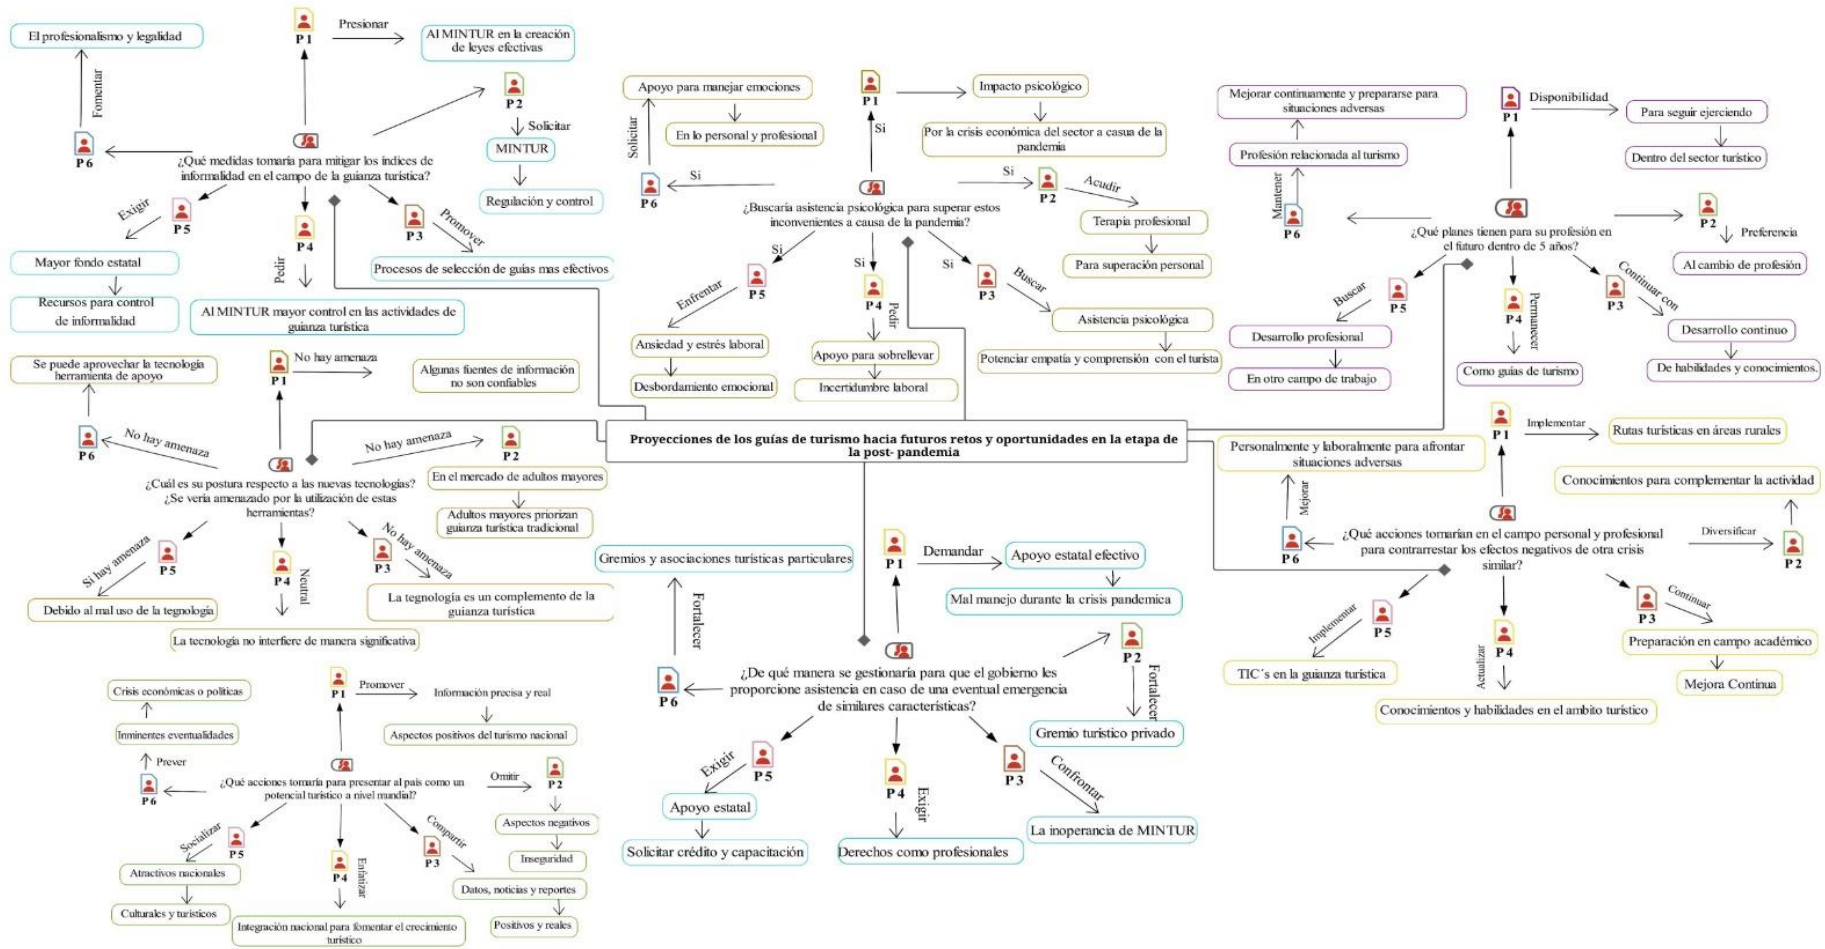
Proyecciones de los guías de turismo hacia futuros retos y oportunidades en la etapa de la post- pandemia

¿Qué medidas tomaría para mitigar los índices de informalidad en el campo de la guianza turística?

P 1
Presionar
Al MINTUR en la creación de leyes efectivas

P 6
Fomentar
El profesionalismo y legalidad

P 2
Solicitar
MINTUR
Regulación y control

P 5
Exigir
Mayor fondo estatal
Recursos para control de informalidad

P 4
Pedir
Al MINTUR mayor control en las actividades de guianza turística

P 3
Promover
Procesos de selección de guías mas efectivos

¿Buscaría asistencia psicológica para superar estos inconvenientes a causa de la pandemia?

P 1
Si
Impacto psicológico
Por la crisis económica del sector a casua de la pandemia

P 6
Si
Solicitar
Apoyo para manejar emociones
En lo personal y profesional

P 2
Si
Acudir
Terapia profesional
Para superación personal

P 5
Si
Enfrentar
Ansiedad y estrés laboral
Desbordamiento emocional

P 4
Si
Pedir
Apoyo para sobrellevar
Incertidumbre laboral

P 3
Si
Buscar
Asistencia psicológica
Potenciar empatía y comprensión con el turista

¿Qué planes tienen para su profesión en el futuro dentro de 5 años?

P 1
Disponibilidad
Para seguir ejerciendo
Dentro del sector turístico

P 6
Mantener
Profesión relacionada al turismo
Mejorar continuamente y prepararse para situaciones adversas

P 2
Preferencia
Al cambio de profesión

P 5
Buscar
Desarrollo profesional
En otro campo de trabajo

P 4
Permanecer
Como guías de turismo

P 3
Continuar con
Desarrollo continuo
De habilidades y conocimientos.

¿Cuál es su postura respecto a las nuevas tecnologías? ¿Se vería amenazado por la utilización de estas herramientas?

P 1
No hay amenaza
Algunas fuentes de información no son confiables

P 6
No hay amenaza
Se puede aprovechar la tecnología herramienta de apoyo

P 2
No hay amenaza
En el mercado de adultos mayores
Adultos mayores priorizan guianza turística tradicional

P 5
Si hay amenaza
Debido al mal uso de la tegnología

P 4
Neutral
La tecnología no interfiere de manera significativa

P 3
No hay amenaza
La tegnología es un complemento de la guianza turística

¿Qué acciones tomarían en el campo personal y profesional para contrarrestar los efectos negativos de otra crisis similar?

P 1
Implementar
Rutas turísticas en áreas rurales

P 6
Mejorar
Personalmente y laboralmente para afrontar situaciones adversas

P 2
Diversificar
Conocimientos para complementar la actividad

P 5
Implementar
TIC´s en la guianza turística

P 4
Actualizar
Conocimientos y habilidades en el ambito turístico

P 3
Continuar
Preparación en campo académico
Mejora Continua

¿De qué manera se gestionaría para que el gobierno les proporcione asistencia en caso de una eventual emergencia de similares características?

P 1
Demandar
Apoyo estatal efectivo
Mal manejo durante la crisis pandemica

P 6
Fortalecer
Gremios y asociaciones turísticas particulares

P 2
Fortalecer
Gremio turístico privado

P 5
Exigir
Apoyo estatal
Solicitar crédito y capacitación

P 4
Exigir
Derechos como profesionales

P 3
Confrontar
La inoperancia de MINTUR

¿Qué acciones tomaría para presentar al país como un potencial turístico a nivel mundial?

P 1
Promover
Información precisa y real
Aspectos positivos del turismo nacional

P 6
Prever
Inminentes eventualidades
Crisis económicas o políticas

P 2
Omitir
Aspectos negativos
Inseguridad

P 5
Socializar
Atractivos nacionales
Culturales y turísticos

P 4
Enfatizar
Integración nacional para fomentar el crecimiento turístico

P 3
Compartir
Datos, noticias y reportes
Positivos y reales